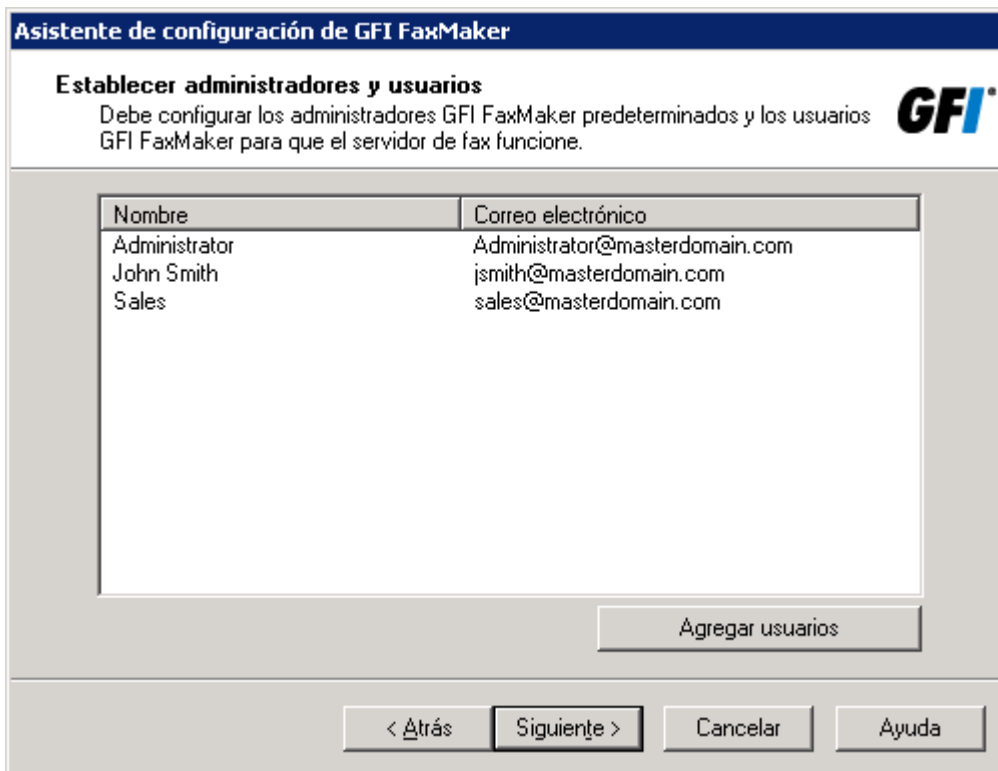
Asistente de configuración de GFI FaxMaker

Establecer administradores y usuarios
Debe configurar los administradores GFI FaxMaker predeterminados y los usuarios GFI FaxMaker para que el servidor de fax funcione.

GFI

| Nombre | Correo electrónico |
|---|---|
| Administrator | Administrator@masterdomain.com |
| John Smith | jsmith@masterdomain.com |
| Sales | sales@masterdomain.com |

Agregar usuarios

< Atrás | Siguiente > | Cancelar | Ayuda